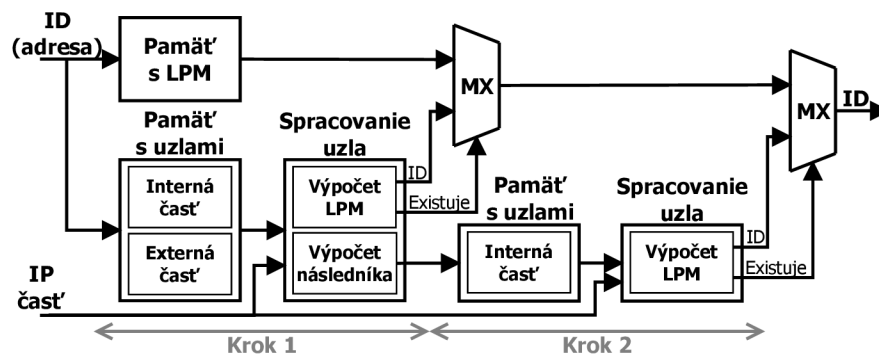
ID (adresa)

Pamäť s LPM

MX

MX

ID

Pamäť s uzlami

Interná časť

Externá časť

Spracovanie uzla

Výpočet LPM

ID

Existuje

Výpočet následníka

Pamäť s uzlami

Interná časť

Spracovanie uzla

Výpočet LPM

ID

Existuje

IP časť

Krok 1

Krok 2